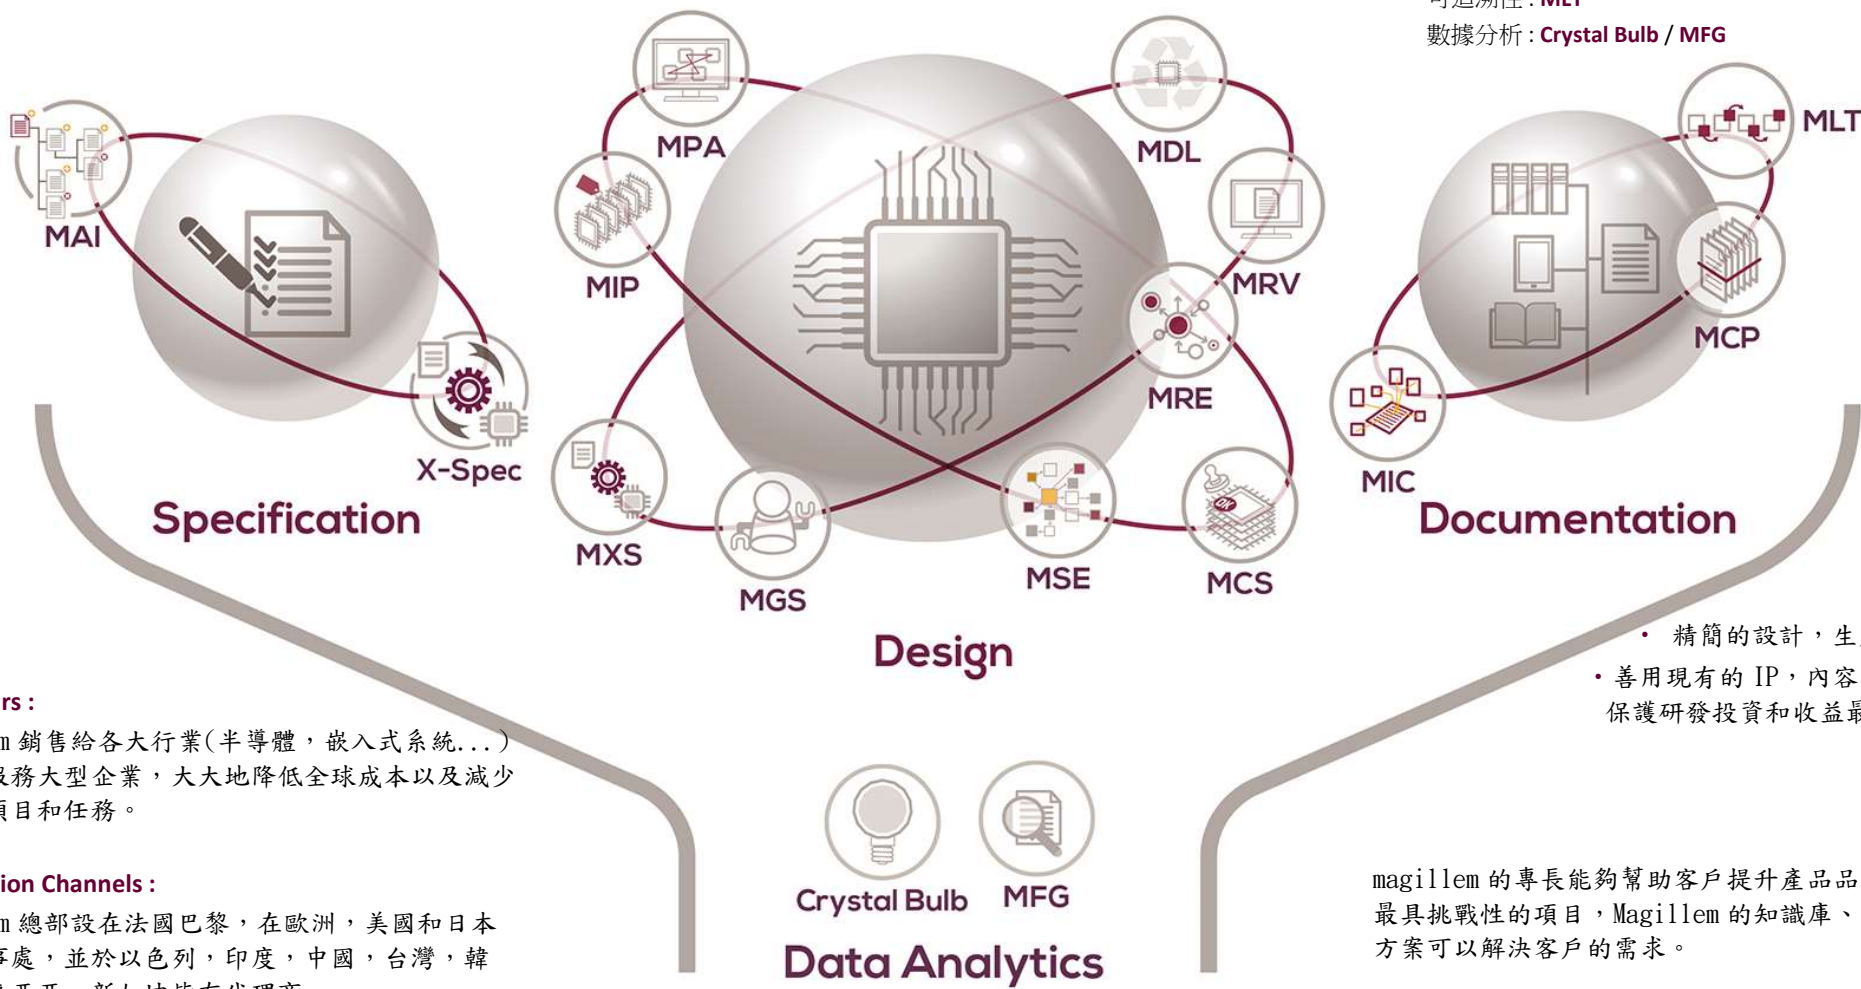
可追溯性 : MLT
數據分析 : Crystal Bulb / MFG

MAI
X-Spec
Specification

MPA
MIP
MDL
MRV
MRE
MXS
MGS
MSE
MCS
Design

MLT
MCP
MIC
Documentation

Crystal Bulb
MFG
Data Analytics

• 精簡的設計，生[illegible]
• 善用現有的 IP，內容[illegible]
保護研發投資和收益最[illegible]

rs :
m 銷售給各大行業(半導體，嵌入式系統...)
服務大型企業，大大地降低全球成本以及減少
項目和任務。

ion Channels :
m 總部設在法國巴黎，在歐洲，美國和日本
事處，並於以色列，印度，中國，台灣，韓
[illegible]

magillem 的專長能夠幫助客戶提升產品品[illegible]
最具挑戰性的項目，Magillem 的知識庫、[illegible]
方案可以解決客戶的需求。